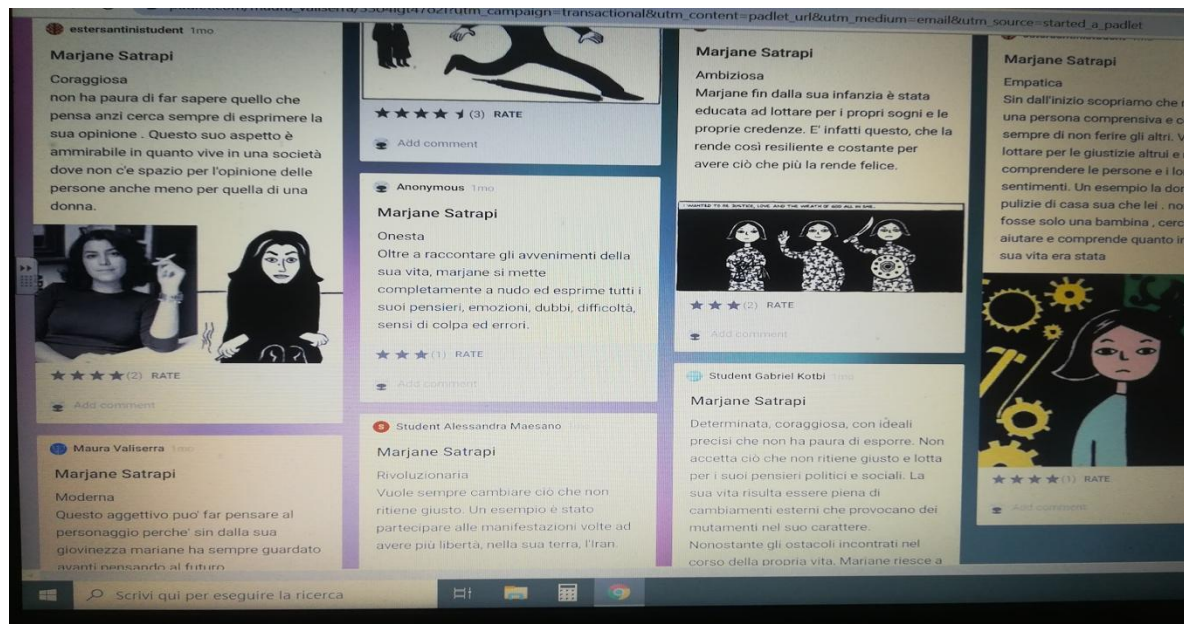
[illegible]/maura_valiserra/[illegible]?utm_campaign=transactional&utm_content=padlet_url&utm_medium=email&utm_source=started_a_padlet

estersantinistudent 1mo

Marjane Satrapi

Coraggiosa

non ha paura di far sapere quello che pensa anzi cerca sempre di esprimere la sua opinione . Questo suo aspetto è ammirabile in quanto vive in una società dove non c'e spazio per l'opinione delle persone anche meno per quella di una donna.

(2) RATE

Add comment

Maura Valiserra 1mo

Marjane Satrapi

Moderna

Questo aggettivo puo' far pensare al personaggio perche' sin dalla sua giovinezza marjane ha sempre guardato avanti pensando al futuro

(3) RATE

Add comment

Anonymous 1mo

Marjane Satrapi

Onesta

Oltre a raccontare gli avvenimenti della sua vita, marjane si mette completamente a nudo ed esprime tutti i suoi pensieri, emozioni, dubbi, difficoltà, sensi di colpa ed errori.

(1) RATE

Add comment

Student Alessandra Maesano

Marjane Satrapi

Rivoluzionaria

Vuole sempre cambiare ciò che non ritiene giusto. Un esempio è stato partecipare alle manifestazioni volte ad avere più libertà, nella sua terra, l'Iran.

Marjane Satrapi

Ambiziosa

Marjane fin dalla sua infanzia è stata educata ad lottare per i propri sogni e le proprie credenze. E' infatti questo, che la rende così resiliente e costante per avere ciò che più la rende felice.

I WANTED TO BE JUSTICE, LOVE AND THE WRATH OF GOD ALL IN ONE.

(2) RATE

Add comment

Student Gabriel Kotbi 1mo

Marjane Satrapi

Determinata, coraggiosa, con ideali precisi che non ha paura di esporre. Non accetta ciò che non ritiene giusto e lotta per i suoi pensieri politici e sociali. La sua vita risulta essere piena di cambiamenti esterni che provocano dei mutamenti nel suo carattere. Nonostante gli ostacoli incontrati nel corso della propria vita, Marjane riesce a

Marjane Satrapi

Empatica

Sin dall'inizio scopriamo che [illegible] una persona comprensiva e c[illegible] sempre di non ferire gli altri. V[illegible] lottare per le giustizie altrui e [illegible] comprendere le persone e i lo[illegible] sentimenti. Un esempio la do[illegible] pulizie di casa sua che lei . no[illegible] fosse solo una bambina , cerc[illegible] aiutare e comprende quanto i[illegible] sua vita era stata

(1) RATE

Add comment

Scrivi qui per eseguire la ricerca